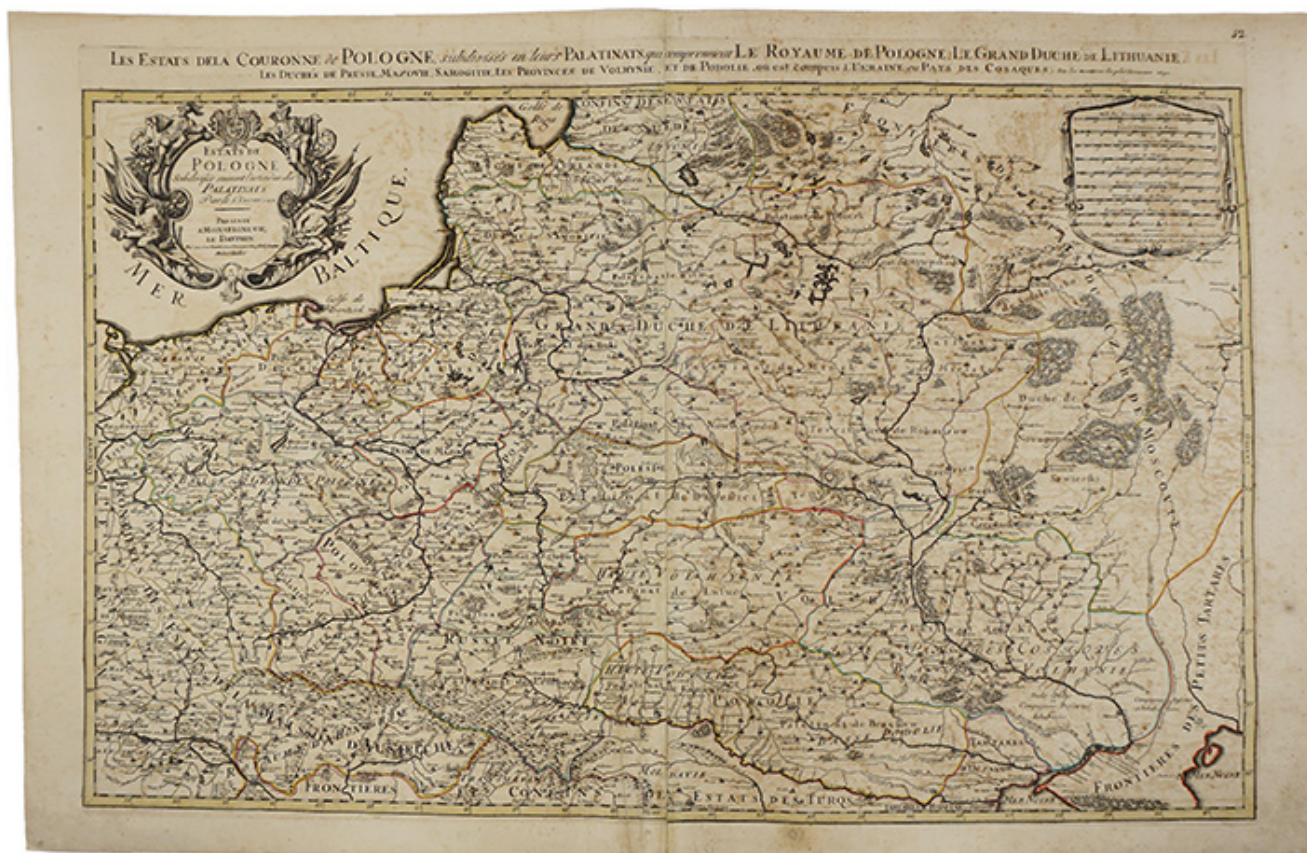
52

LES ESTATS DE LA COURONNE DE POLOGNE subdivisés en leurs PALATINATS qui comprennent LE ROYAUME DE POLOGNE, LE GRAND DUCHE DE LITHUANIE, LES DUCHÉS DE PRUSSE, MAZOVIE, SAMOGITIE, LES PROVINCES DE VOLHYNIE ET DE PODOLIE, où est compris L'UKRAINE ou PAYS DES COSAQUES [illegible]

ESTATS DE POLOGNE subdivisés suivant l'estendue des PALATINATS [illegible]

PRESENTÉ A MONSEIGNEUR LE DAUPHIN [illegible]

MER BALTIQUE

Golfe de Riga

Golfe de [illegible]

CONFINS DES ESTATS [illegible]

GRAND DUCHE DE LITHUANIE

FRONTIERES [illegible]

POLOGNE

RUSSIE NOIRE

VOLHYNIE

PODOLIE

Duché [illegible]

COSAQUES UKRAINE

FRONTIERES DES PETITES TARTARIE

FRONTIERES DES

FRONTIERES

CONFINS DES ESTATS DES TURCS

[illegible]